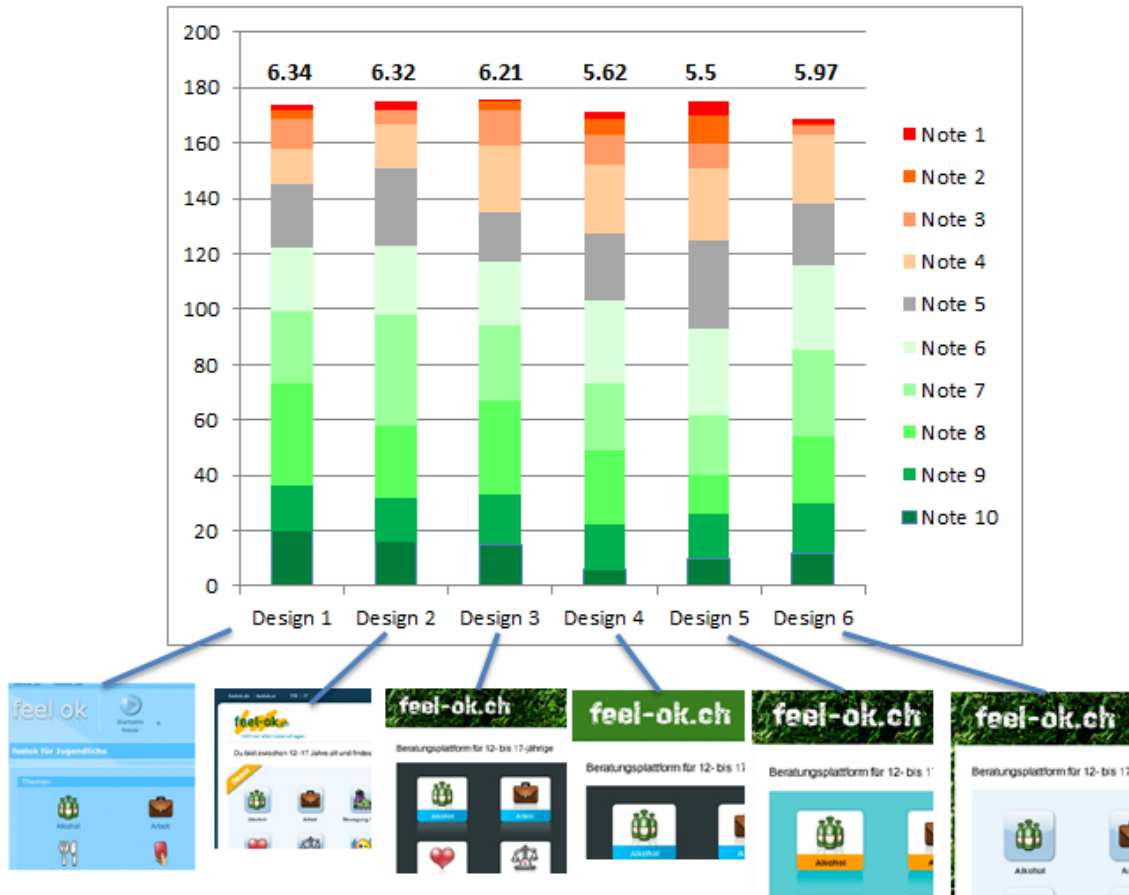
200
180
160
140
120
100
80
60
40
20
0

6.34 6.32 6.21 5.62 5.5 5.97

Note 1
Note 2
Note 3
Note 4
Note 5
Note 6
Note 7
Note 8
Note 9
Note 10

Design 1 Design 2 Design 3 Design 4 Design 5 Design 6

feel ok
Startseite feelok
feelok für Jugendliche
Themen
Alkohol
Arbeit

feel-ok
Du bist zwischen 12-17 Jahre alt und findest
Alkohol Arbeit Bewegung

feel-ok.ch
Beratungsplattform für 12- bis 17-Jährige
Alkohol
Arbeit

feel-ok.ch
Beratungsplattform für 12- bis 17

feel-ok.ch
Beratungsplattform für 12- bis 1
Alkohol

feel-ok.ch
Beratungsplattform für 12- bis 1
Alkohol